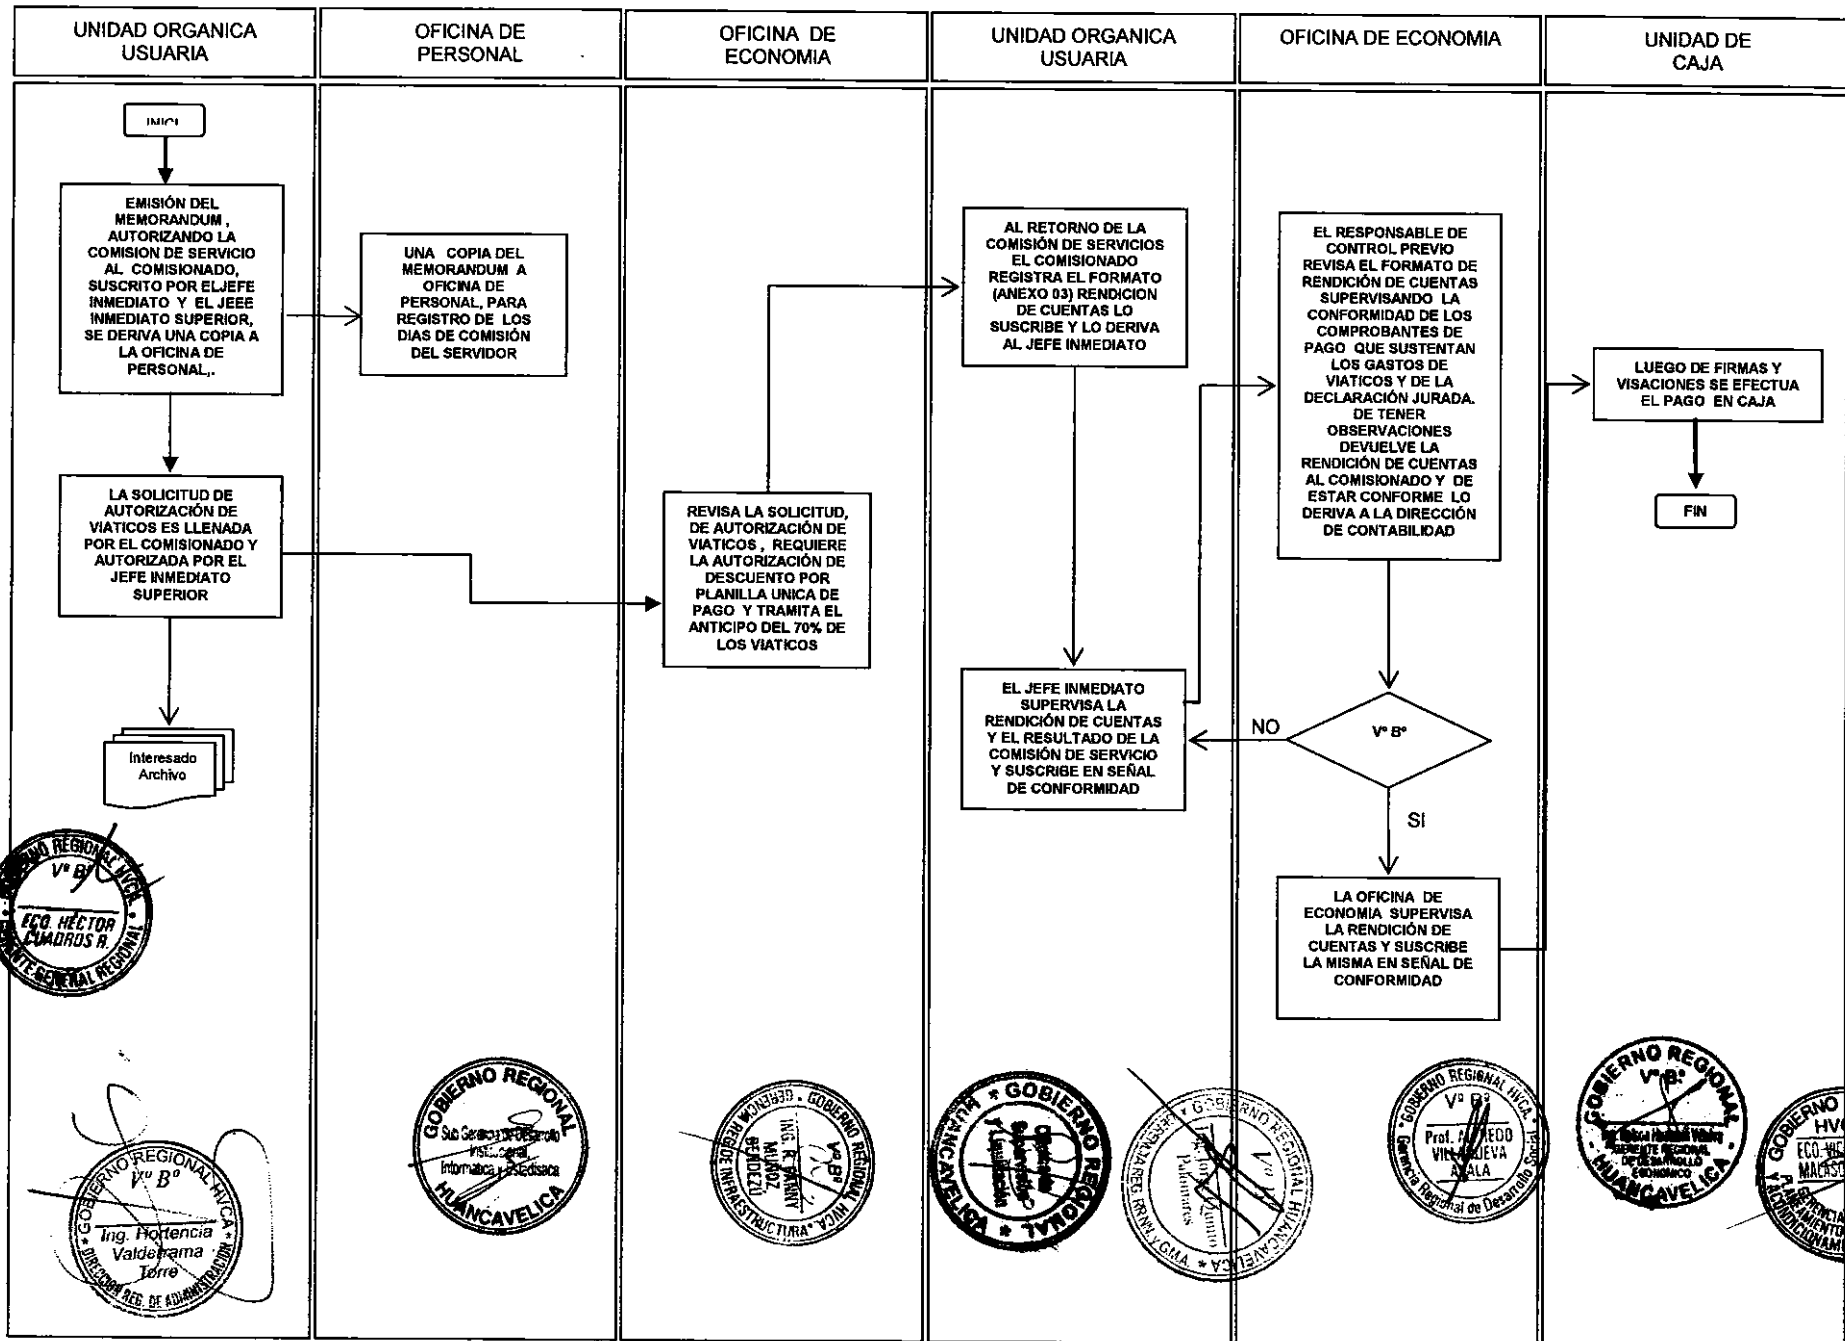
UNIDAD ORGANICA USUARIA

OFICINA DE PERSONAL

OFICINA DE ECONOMIA

UNIDAD ORGANICA USUARIA

OFICINA DE ECONOMIA

UNIDAD DE CAJA

INICI

EMISIÓN DEL MEMORANDUM , AUTORIZANDO LA COMISION DE SERVICIO AL COMISIONADO, SUSCRITO POR ELJEFE INMEDIATO Y EL JEEE INMEDIATO SUPERIOR, SE DERIVA UNA COPIA A LA OFICINA DE PERSONAL,.

UNA COPIA DEL MEMORANDUM A OFICINA DE PERSONAL, PARA REGISTRO DE LOS DIAS DE COMISIÓN DEL SERVIDOR

LA SOLICITUD DE AUTORIZACIÓN DE VIATICOS ES LLENADA POR EL COMISIONADO Y AUTORIZADA POR EL JEFE INMEDIATO SUPERIOR

REVISA LA SOLICITUD, DE AUTORIZACIÓN DE VIATICOS , REQUIERE LA AUTORIZACIÓN DE DESCUENTO POR PLANILLA UNICA DE PAGO Y TRAMITA EL ANTICIPO DEL 70% DE LOS VIATICOS

Interesado
Archivo

AL RETORNO DE LA COMISIÓN DE SERVICIOS EL COMISIONADO REGISTRA EL FORMATO (ANEXO 03) RENDICION DE CUENTAS LO SUSCRIBE Y LO DERIVA AL JEFE INMEDIATO

EL JEFE INMEDIATO SUPERVISA LA RENDICIÓN DE CUENTAS Y EL RESULTADO DE LA COMISIÓN DE SERVICIO Y SUSCRIBE EN SEÑAL DE CONFORMIDAD

EL RESPONSABLE DE CONTROL PREVIO REVISA EL FORMATO DE RENDICIÓN DE CUENTAS SUPERVISANDO LA CONFORMIDAD DE LOS COMPROBANTES DE PAGO QUE SUSTENTAN LOS GASTOS DE VIATICOS Y DE LA DECLARACIÓN JURADA. DE TENER OBSERVACIONES DEVUELVE LA RENDICIÓN DE CUENTAS AL COMISIONADO Y DE ESTAR CONFORME LO DERIVA A LA DIRECCIÓN DE CONTABILIDAD

NO

Vº Bº

SI

LA OFICINA DE ECONOMIA SUPERVISA LA RENDICIÓN DE CUENTAS Y SUSCRIBE LA MISMA EN SEÑAL DE CONFORMIDAD

LUEGO DE FIRMAS Y VISACIONES SE EFECTUA EL PAGO EN CAJA

FIN

GOBIERNO REGIONAL HVCA Vº Bº ECO. HECTOR CUADROS R. GERENTE GENERAL REGIONAL

GOBIERNO REGIONAL HVCA Vº Bº Ing. Hortencia Valderrama Torre DIRECCION REG. DE ADMINISTRACION

GOBIERNO REGIONAL Sub Gerencia de Desarrollo Institucional, Informatica y Estadistica HUANCAVELICA

GERENCIA REGIONAL DE INFRAESTRUCTURA GOBIERNO REGIONAL HVCA Vº Bº ING. R. DANNY MUÑOZ BENDEZU

GOBIERNO REGIONAL HUANCAVELICA

GOBIERNO REGIONAL HUANCAVELICA

GOBIERNO REGIONAL HVCA Vº Bº Prof. ALFREDO VILLANUEVA AYALA Gerencia Regional de Desarrollo Social

GOBIERNO REGIONAL Vº Bº GERENTE REGIONAL DE DESARROLLO ECONOMICO HUANCAVELICA

GOBIERNO HV ECO. MALASQ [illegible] GERENCIA ACONDICIONAMIENTO